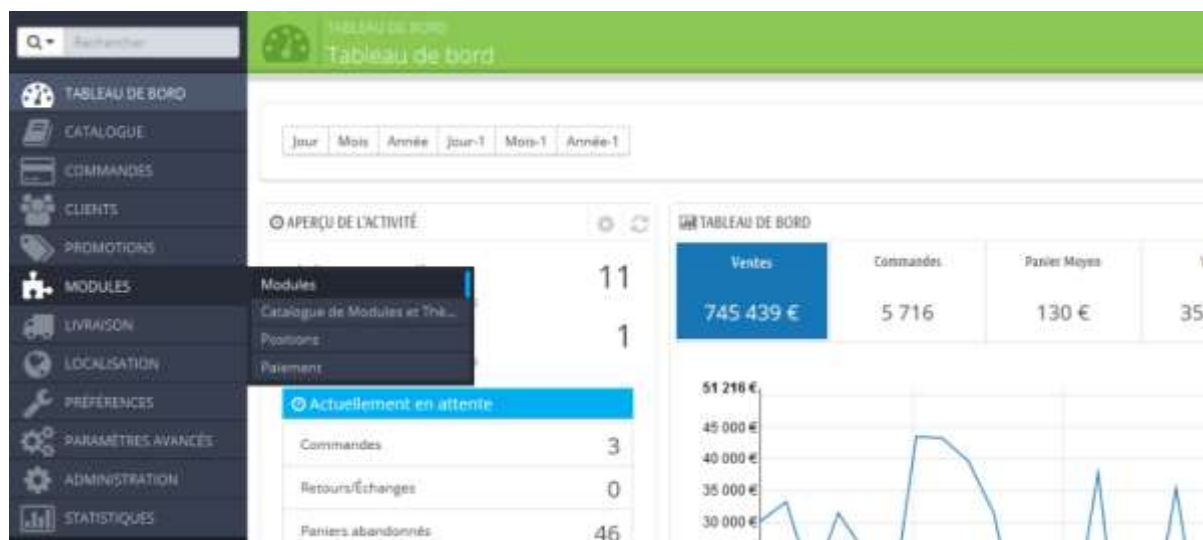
Q▾ Rechercher

TABLEAU DE BORD
CATALOGUE
COMMANDES
CLIENTS
PROMOTIONS
MODULES
LIVRAISON
LOCALISATION
PRÉFÉRENCES
PARAMÈTRES AVANCÉS
ADMINISTRATION
STATISTIQUES

Modules
Catalogue de Modules et Thè...
Positions
Paiement

TABLEAU DE BORD
Tableau de bord

| Jour | Mois | Année | Jour-1 | Mois-1 | Année-1 |
|---|---|---|---|---|---|

APERÇU DE L'ACTIVITÉ

11

1

Actuellement en attente

| Commandes | 3 |
|---|---|
| Retours/Échanges | 0 |
| Paniers abandonnés | 46 |

TABLEAU DE BORD

| Ventes | Commandes | Panier Moyen | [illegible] |
|---|---|---|---|
| 745 439 € | 5 716 | 130 € | 35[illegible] |

51 216 €
45 000 €
40 000 €
35 000 €
30 000 €